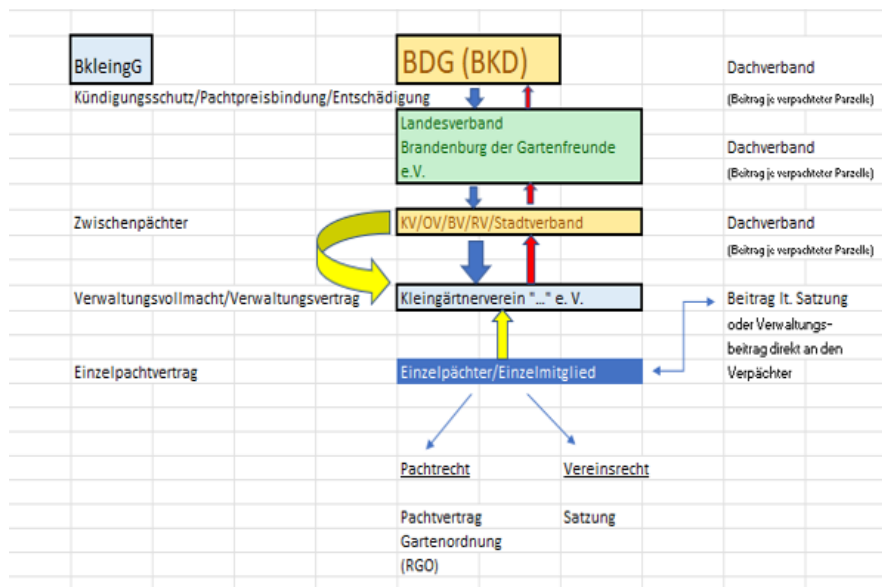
BkleingG

BDG (BKD)

Dachverband

Kündigungsschutz/Pachtpreisbindung/Entschädigung

(Beitrag je verpachteter Parzelle)

Landesverband Brandenburg der Gartenfreunde e.V.

Dachverband

(Beitrag je verpachteter Parzelle)

Zwischenpächter

KV/OV/BV/RV/Stadtverband

Dachverband

(Beitrag je verpachteter Parzelle)

Verwaltungsvollmacht/Verwaltungsvertrag

Kleingärtnerverein "..." e. V.

Beitrag lt. Satzung oder Verwaltungsbeitrag direkt an den Verpächter

Einzelpachtvertrag

Einzelpächter/Einzelmitglied

Pachtrecht

Vereinsrecht

Pachtvertrag Gartenordnung (RGO)

Satzung